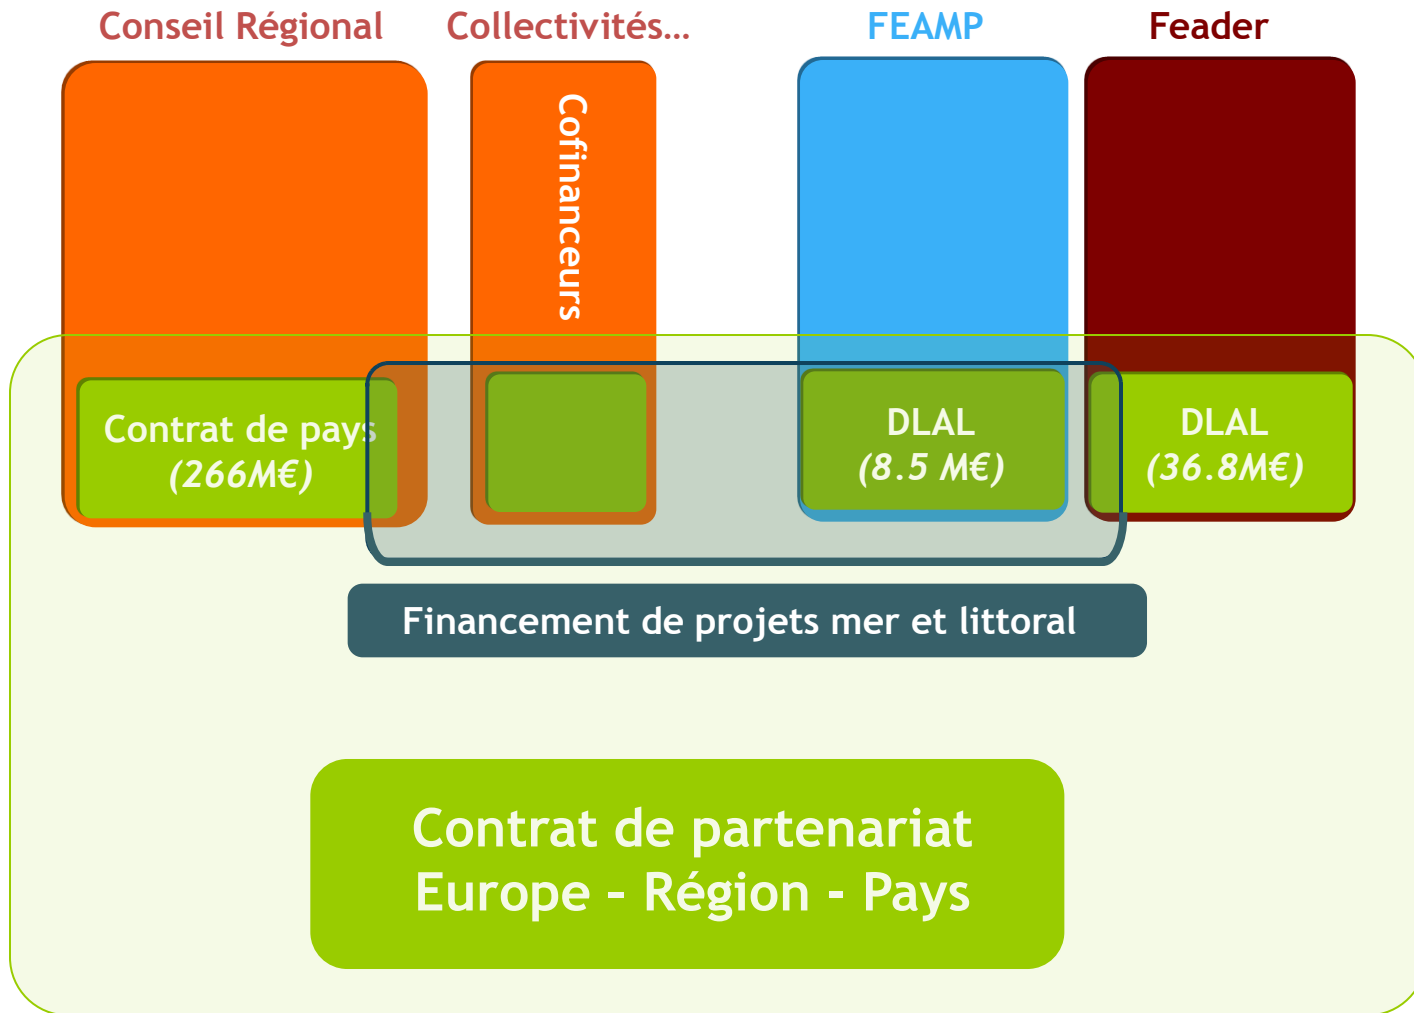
Conseil Régional

Collectivités…

FEAMP

Feader

Cofinanceurs

Contrat de pays
(266M€)

DLAL
(8.5 M€)

DLAL
(36.8M€)

Financement de projets mer et littoral

Contrat de partenariat
Europe - Région - Pays